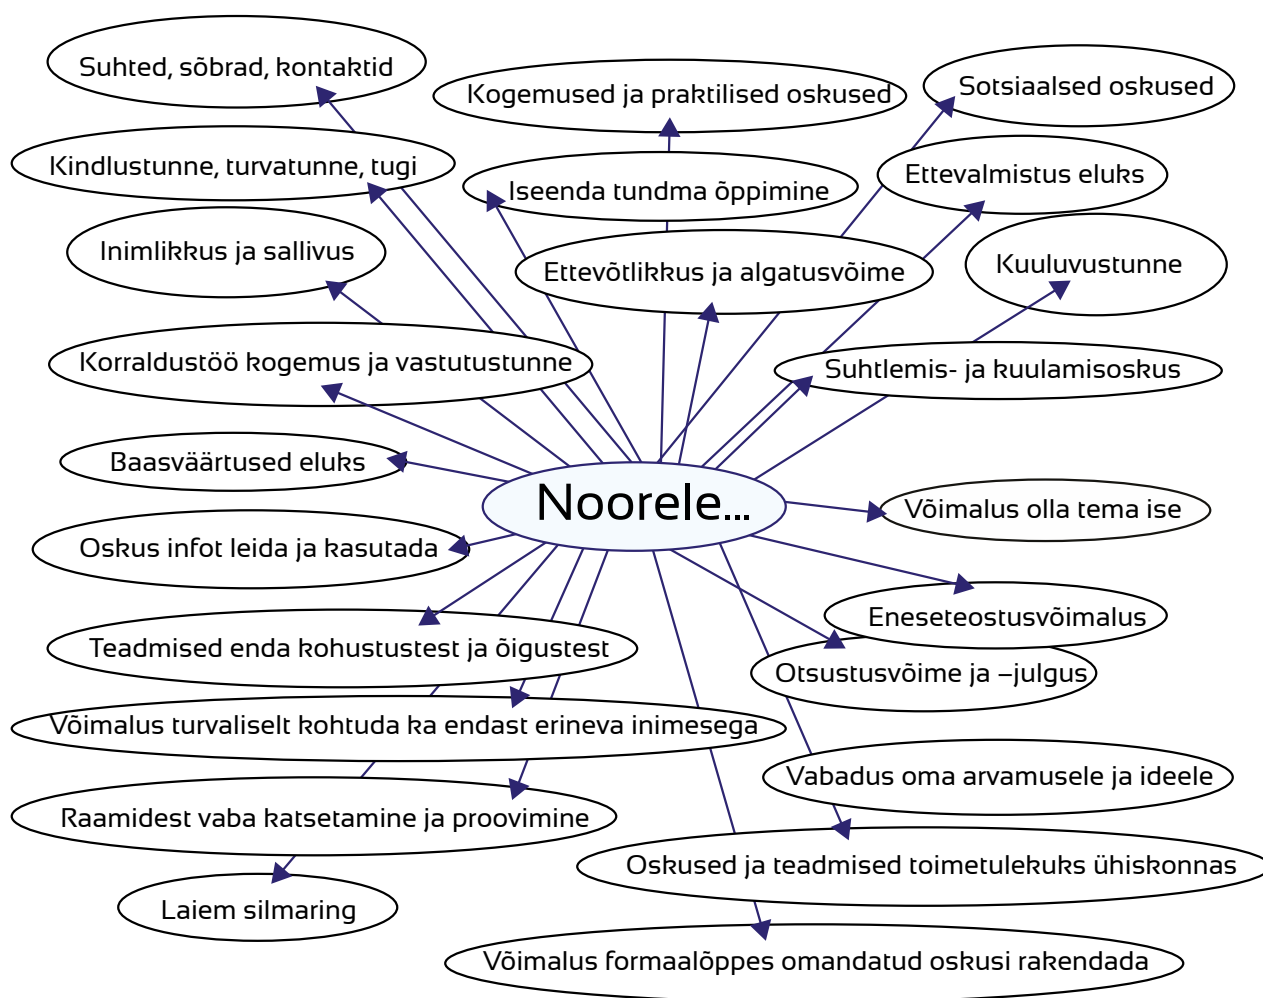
Suhted, sõbrad, kontaktid

Kogemused ja praktilised oskused

Sotsiaalsed oskused

Kindlustunne, turvatunne, tugi

Iseenda tundma õppimine

Ettevalmistus eluks

Inimlikkus ja sallivus

Ettevõtlikkus ja algatusvõime

Kuuluvustunne

Korraldustöö kogemus ja vastutustunne

Suhtlemis- ja kuulamisoskus

Baasväärtused eluks

Noorele...

Võimalus olla tema ise

Oskus infot leida ja kasutada

Eneseteostusvõimalus

Teadmised enda kohustustest ja õigustest

Otsustusvõime ja –julgus

Võimalus turvaliselt kohtuda ka endast erineva inimesega

Vabadus oma arvamusele ja ideele

Raamidest vaba katsetamine ja proovimine

Oskused ja teadmised toimetulekuks ühiskonnas

Laiem silmaring

Võimalus formaalõppes omandatud oskusi rakendada